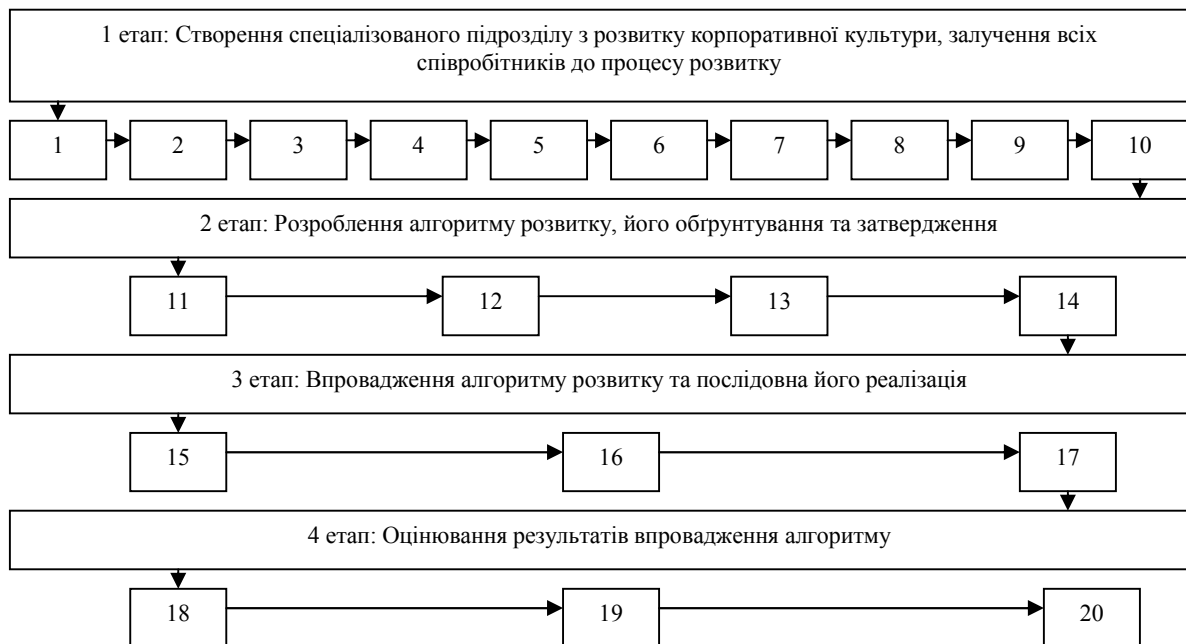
1 етап: Створення спеціалізованого підрозділу з розвитку корпоративної культури, залучення всіх співробітників до процесу розвитку

1

2

3

4

5

6

7

8

9

10

2 етап: Розроблення алгоритму розвитку, його обґрунтування та затвердження

11

12

13

14

3 етап: Впровадження алгоритму розвитку та послідовна його реалізація

15

16

17

4 етап: Оцінювання результатів впровадження алгоритму

18

19

20